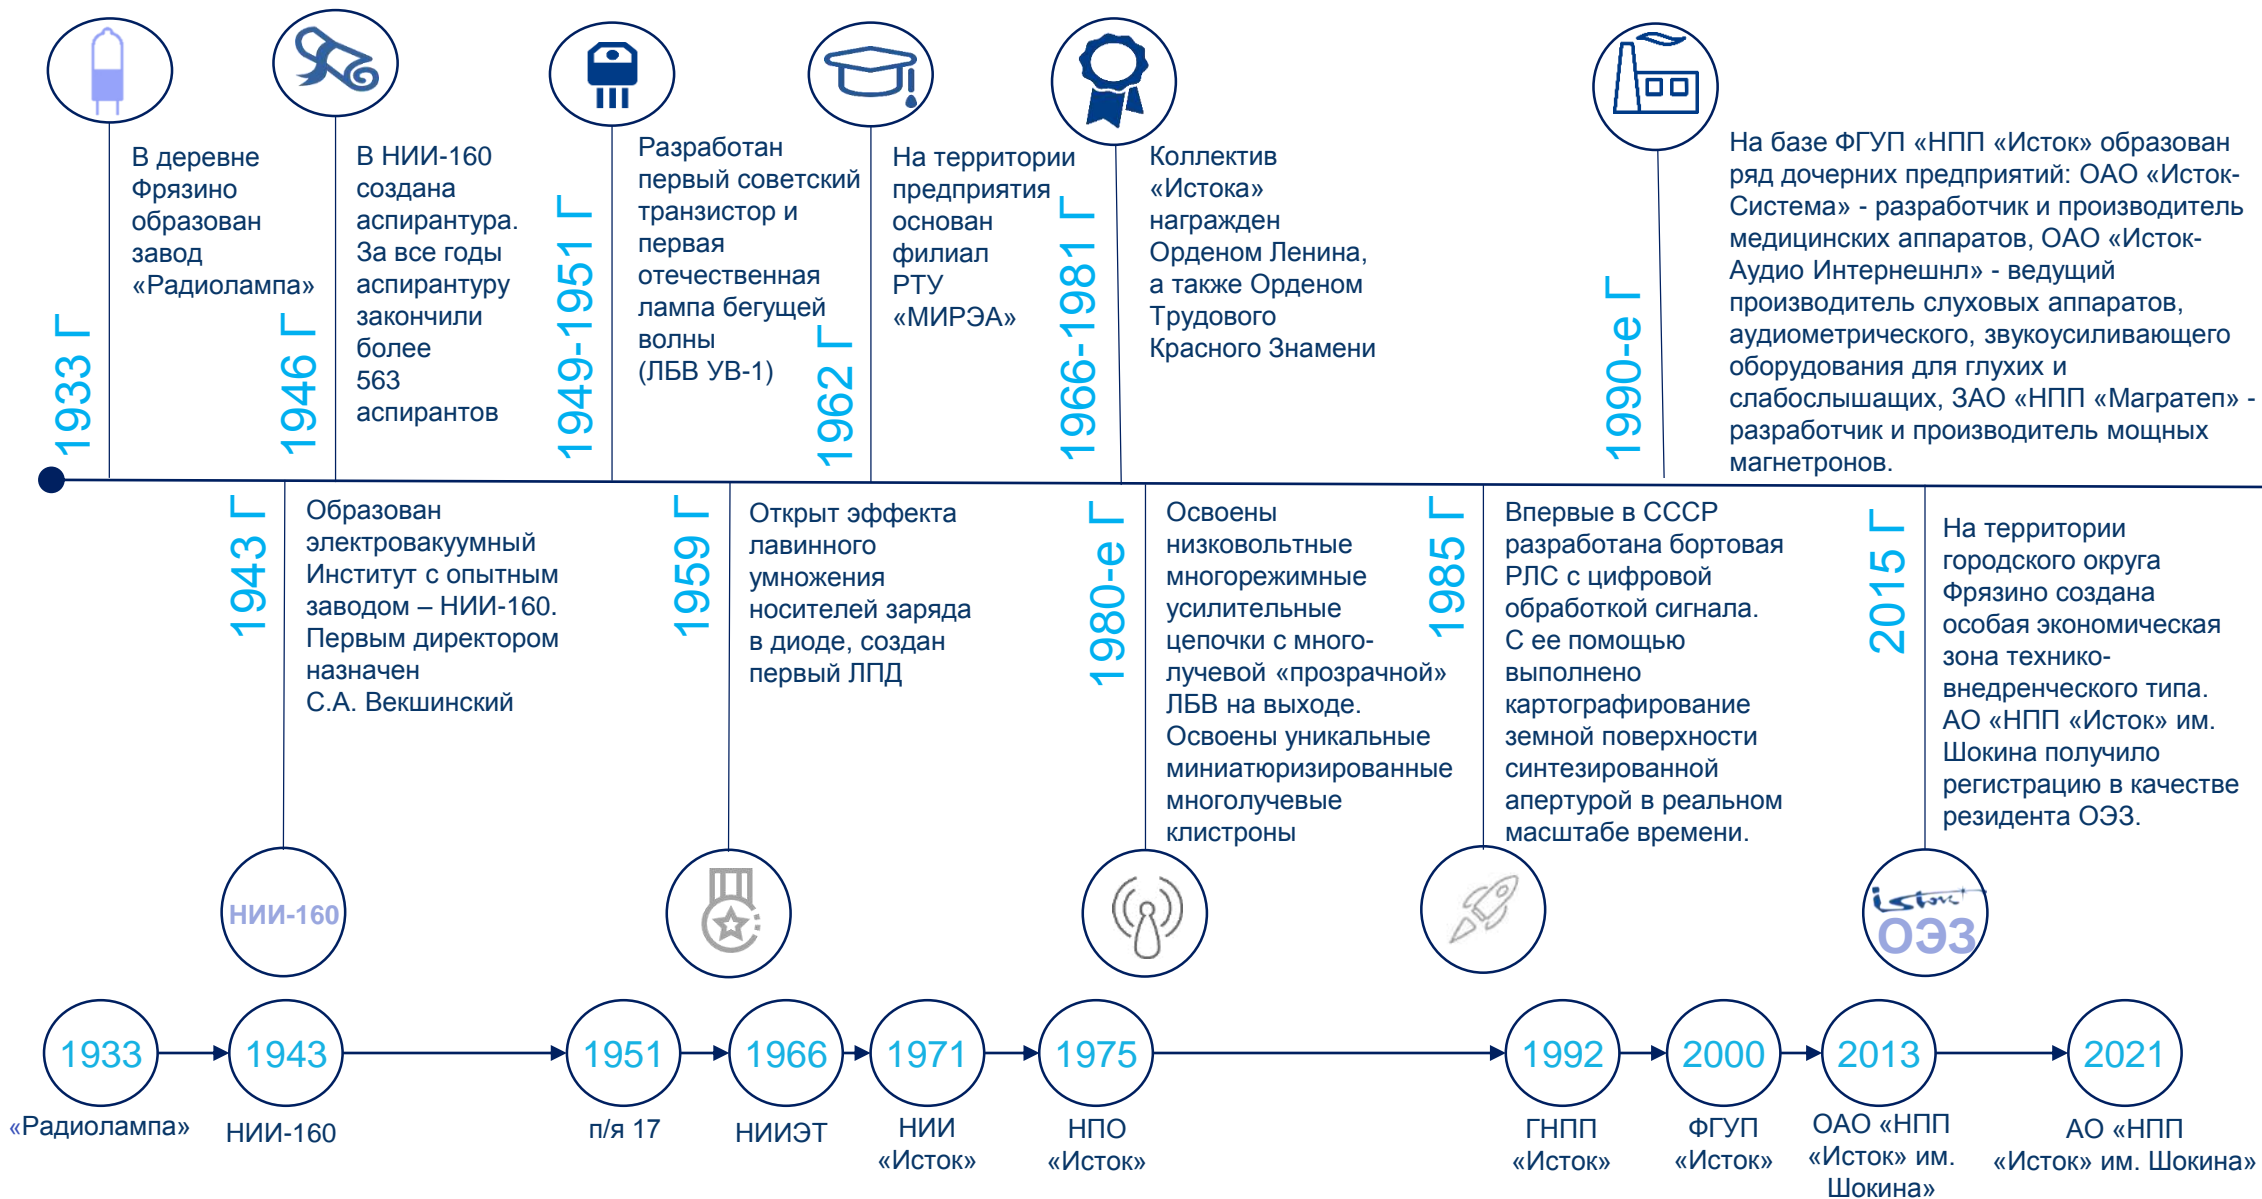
1933 Г
В деревне Фрязино образован завод «Радиолампа»

1946 Г
В НИИ-160 создана аспирантура. За все годы аспирантуру закончили более 563 аспирантов

1949-1951 Г
Разработан первый советский транзистор и первая отечественная лампа бегущей волны (ЛБВ УВ-1)

1962 Г
На территории предприятия основан филиал РТУ «МИРЭА»

1966-1981 Г
Коллектив «Истока» награжден Орденом Ленина, а также Орденом Трудового Красного Знамени

1990-е Г
На базе ФГУП «НПП «Исток» образован ряд дочерних предприятий: ОАО «Исток-Система» - разработчик и производитель медицинских аппаратов, ОАО «Исток-Аудио Интернешнл» - ведущий производитель слуховых аппаратов, аудиометрического, звукоусиливающего оборудования для глухих и слабослышащих, ЗАО «НПП «Магратеп» - разработчик и производитель мощных магнетронов.

1943 Г
Образован электровакуумный Институт с опытным заводом – НИИ-160. Первым директором назначен С.А. Векшинский

1959 Г
Открыт эффекта лавинного умножения носителей заряда в диоде, создан первый ЛПД

1980-е Г
Освоены низковольтные многорежимные усилительные цепочки с много-лучевой «прозрачной» ЛБВ на выходе. Освоены уникальные миниатюризированные многолучевые клистроны

1985 Г
Впервые в СССР разработана бортовая РЛС с цифровой обработкой сигнала. С ее помощью выполнено картографирование земной поверхности синтезированной апертурой в реальном масштабе времени.

2015 Г
На территории городского округа Фрязино создана особая экономическая зона технико-внедренческого типа. АО «НПП «Исток» им. Шокина получило регистрацию в качестве резидента ОЭЗ.

НИИ-160

istok ОЭЗ

1933 «Радиолампа»
1943 НИИ-160
1951 п/я 17
1966 НИИЭТ
1971 НИИ «Исток»
1975 НПО «Исток»
1992 ГНПП «Исток»
2000 ФГУП «Исток»
2013 ОАО «НПП «Исток» им. Шокина»
2021 АО «НПП «Исток» им. Шокина»